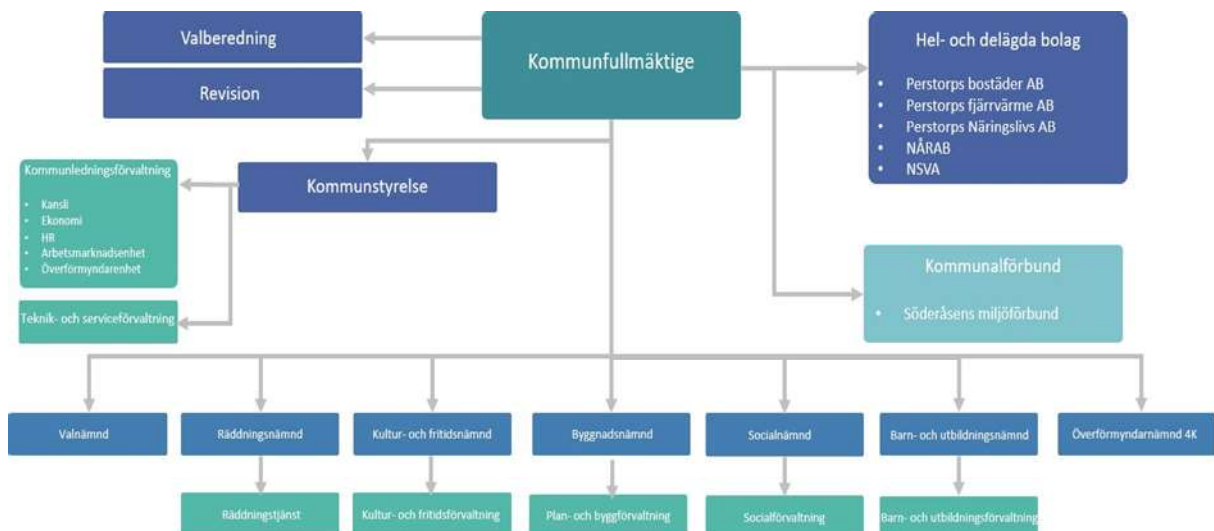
Valberedning

Revision

Kommunfullmäktige

Hel- och delägda bolag

- Perstorps bostäder AB
- Perstorps fjärrvärme AB
- Perstorps Näringslivs AB
- NÅRAB
- NSVA

Kommunledningsförvaltning

- Kansli
- Ekonomi
- HR
- Arbetsmarknadsenhet
- Överförmyndarenhet

Kommunstyrelse

Teknik- och serviceförvaltning

Kommunalförbund

- Söderåsens miljöförbund

Valnämnd

Räddningsnämnd

Kultur- och fritidsnämnd

Byggnadsnämnd

Socialnämnd

Barn- och utbildningsnämnd

Överförmyndarnämnd 4K

Räddningstjänst

Kultur- och fritidsförvaltning

Plan- och byggförvaltning

Socialförvaltning

Barn- och utbildningsförvaltning